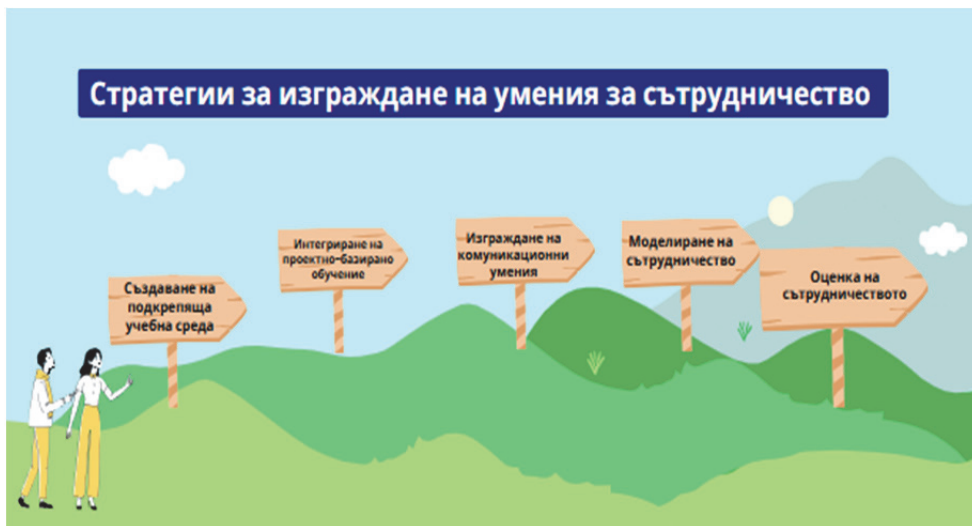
Стратегии за изграждане на умения за сътрудничество

Създаване на подкрепяща учебна среда

Интегриране на проектно-базирано обучение

Изграждане на комуникационни умения

Моделиране на сътрудничество

Оценка на сътрудничеството